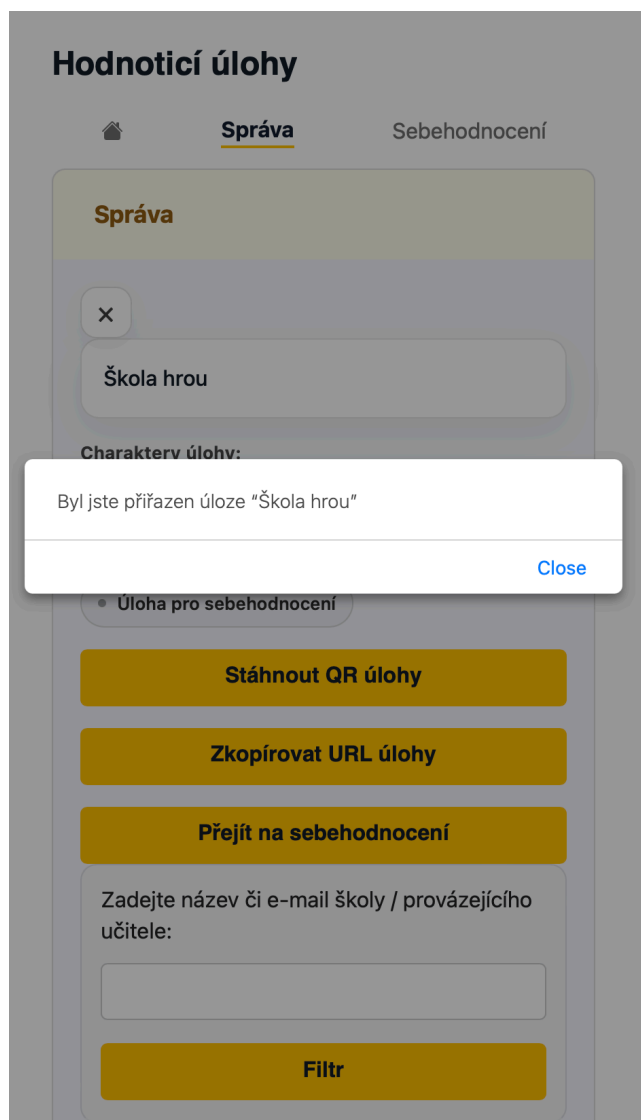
Hodnoticí úlohy

Správa

Sebehodnocení

Správa

×

Škola hrou

Charaktery úlohy:

Byl jste přiřazen úloze "Škola hrou"

Close

Úloha pro sebehodnocení

Stáhnout QR úlohy

Zkopírovat URL úlohy

Přejít na sebehodnocení

Zadejte název či e-mail školy / provázejícího učitele:

Filtr